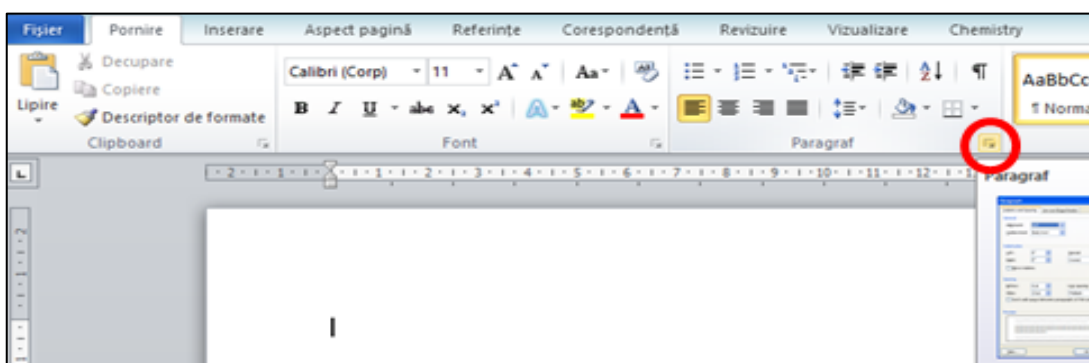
Fișier | Pornire | Inserare | Aspect pagină | Referințe | Corespondență | Revizuire | Vizualizare | Chemistry

Lipire
Decupare
Copiere
Descriptor de formate
Clipboard

Calibri (Corp) 11
Font

Paragraf

AaBbCc
¶ Normal

Paragraf

2 1 1 2 3 4 5 6 7 8 9 10 11 12